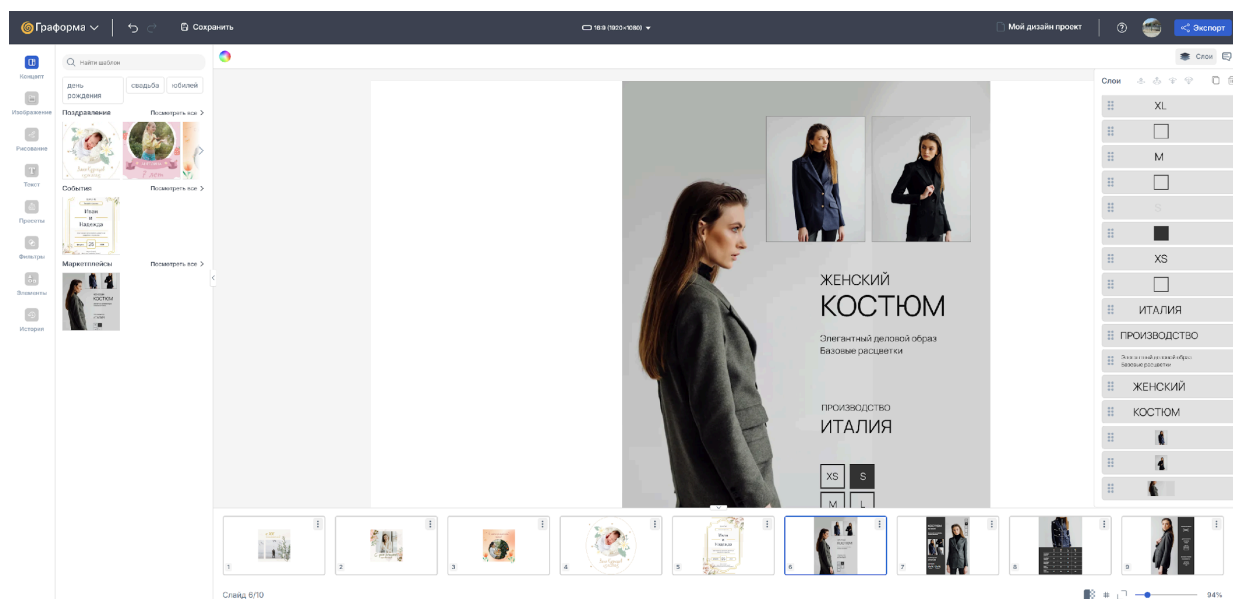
Граформа
Сохранить
16:9 (1920×1080)
Мой дизайн проект
Экспорт

Концепт
Изображения
Рисование
Текст
Пресеты
Фильтры
Элементы
История

Найти шаблон
день рождения
свадьба
юбилей

Поздравление
Посмотреть все >
События
Посмотреть все >
Маркетплейсы
Посмотреть все >

Слои
Слои
XL
M
S
XS
ИТАЛИЯ
ПРОИЗВОДСТВО
Элегантный деловой образ Базовые расцветки
ЖЕНСКИЙ
КОСТЮМ

ЖЕНСКИЙ
КОСТЮМ
Элегантный деловой образ
Базовые расцветки
ПРОИЗВОДСТВО
ИТАЛИЯ
XS
S
M
L

1
2
3
4
5
6
7
8
9

Слайд 6/10
94%